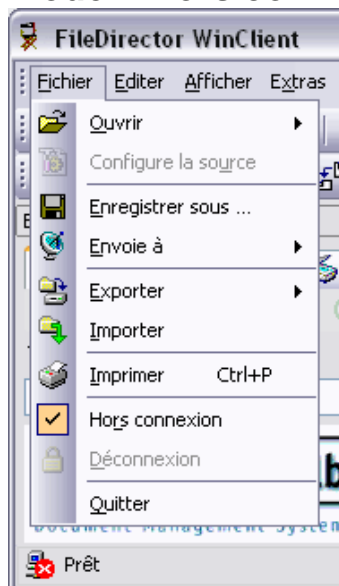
FileDirector WinClient
Fichier Editer Afficher Extras
Ouvrir
Configure la source
Enregistrer sous ...
Envoie à
Exporter
Importer
Imprimer Ctrl+P
Hors connexion
Déconnexion
Quitter
Document Management System
Prêt